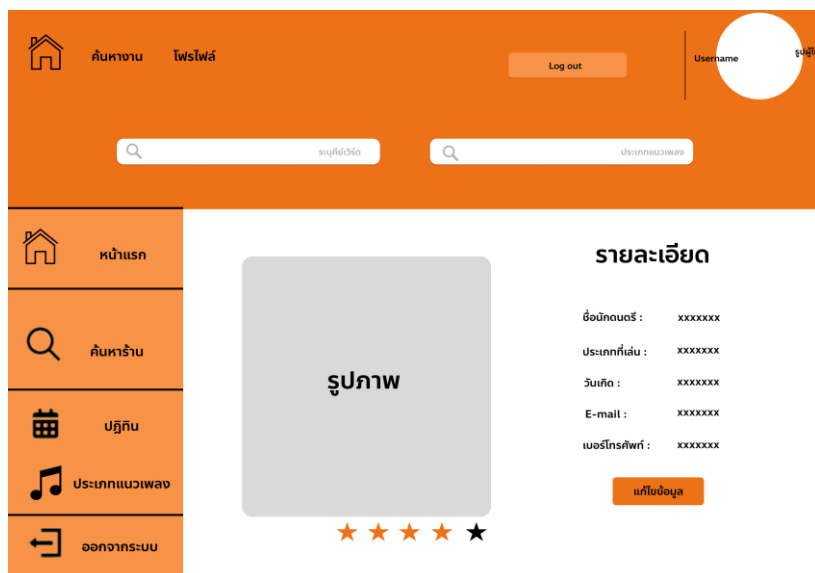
ค้นหางาน โพรไฟล์

Log out

Username

รูปผู้ใ

ระบุคีย์เวิร์ด

ประเภทแนวเพลง

หน้าแรก

ค้นหาร้าน

ปฏิทิน

ประเภทแนวเพลง

ออกจากระบบ

รูปภาพ

รายละเอียด

| | |
|---|---|
| ชื่อนักดนตรี : | xxxxxxx |
| ประเภทที่เล่น : | xxxxxxx |
| วันเกิด : | xxxxxxx |
| E-mail : | xxxxxxx |
| เบอร์โทรศัพท์ : | xxxxxxx |

แก้ไขข้อมูล

★ ★ ★ ★ ★